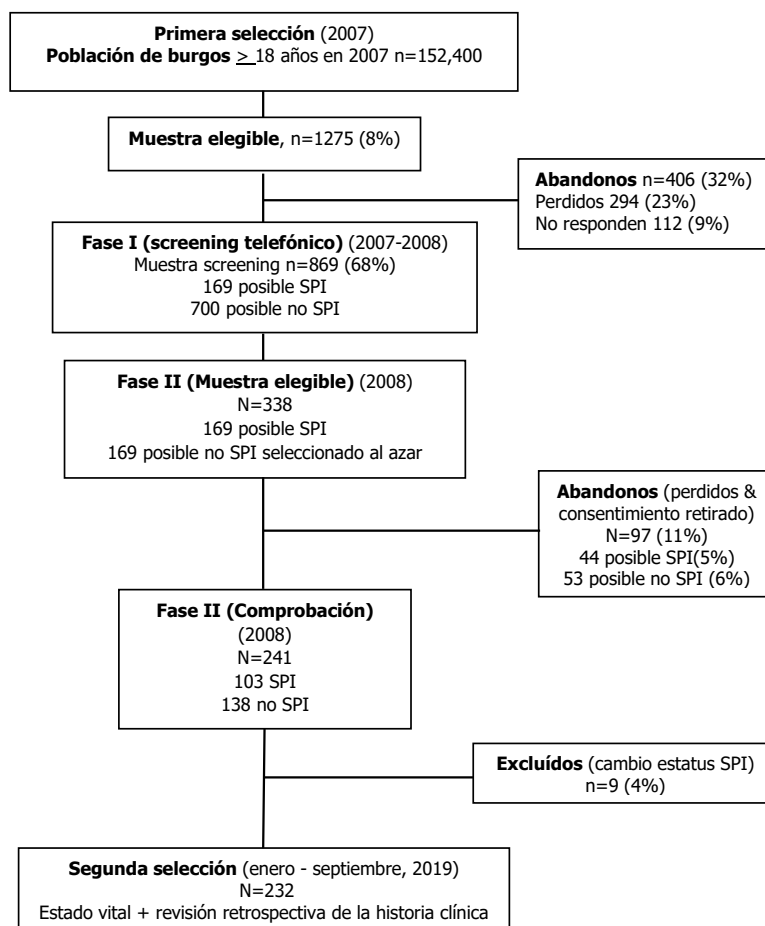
**Primera selección** (2007)
**Población de burgos** $\geq$ 18 años en 2007 n=152,400

**Muestra elegible**, n=1275 (8%)

**Abandonos** n=406 (32%)
Perdidos 294 (23%)
No responden 112 (9%)

**Fase I (screening telefónico)** (2007-2008)
Muestra screening n=869 (68%)
169 posible SPI
700 posible no SPI

**Fase II (Muestra elegible)** (2008)
N=338
169 posible SPI
169 posible no SPI seleccionado al azar

**Abandonos** (perdidos & consentimiento retirado)
N=97 (11%)
44 posible SPI(5%)
53 posible no SPI (6%)

**Fase II (Comprobación)**
(2008)
N=241
103 SPI
138 no SPI

**Excluídos** (cambio estatus SPI)
n=9 (4%)

**Segunda selección** (enero - septiembre, 2019)
N=232
Estado vital + revisión retrospectiva de la historia clínica